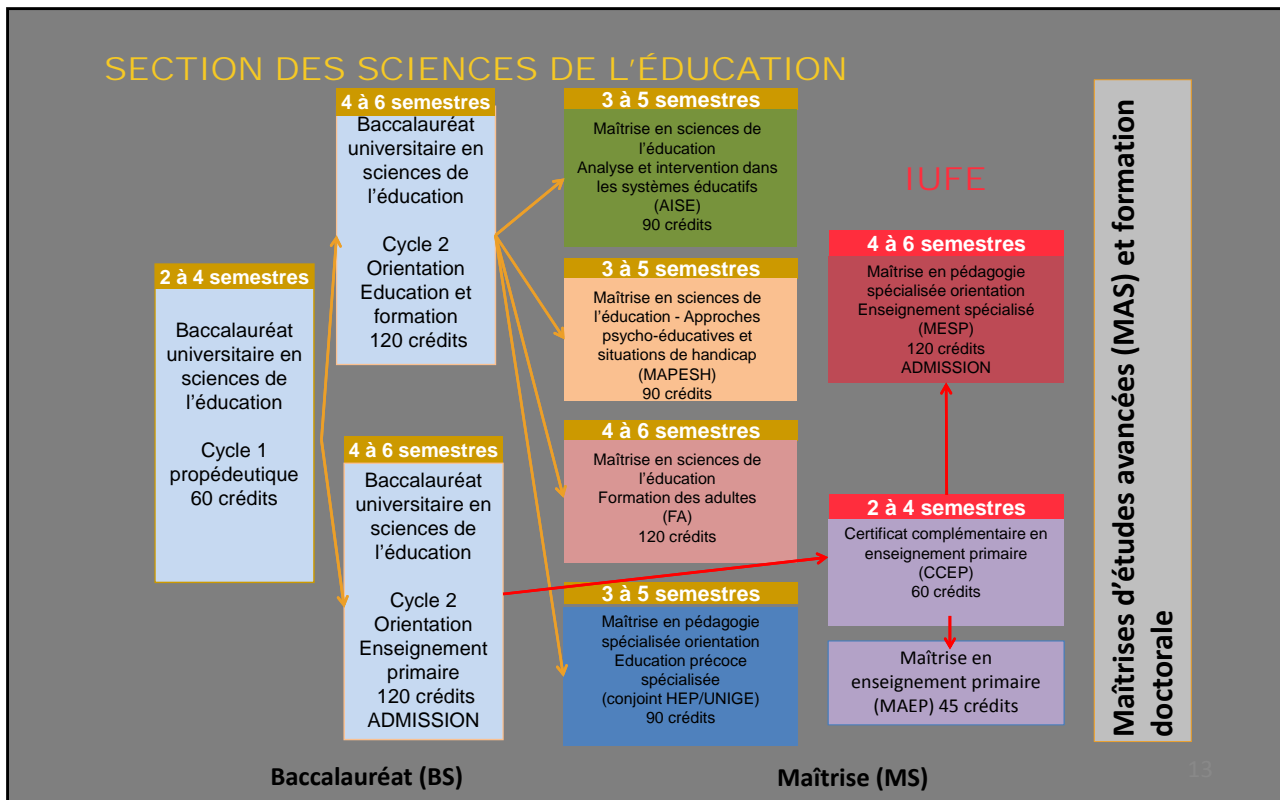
SECTION DES SCIENCES DE L'ÉDUCATION

2 à 4 semestres
Baccalauréat universitaire en sciences de l'éducation

Cycle 1 propédeutique 60 crédits

4 à 6 semestres
Baccalauréat universitaire en sciences de l'éducation

Cycle 2 Orientation Education et formation 120 crédits

4 à 6 semestres
Baccalauréat universitaire en sciences de l'éducation

Cycle 2 Orientation Enseignement primaire 120 crédits ADMISSION

3 à 5 semestres
Maîtrise en sciences de l'éducation Analyse et intervention dans les systèmes éducatifs (AISE) 90 crédits

3 à 5 semestres
Maîtrise en sciences de l'éducation - Approches psycho-éducatives et situations de handicap (MAPESH) 90 crédits

4 à 6 semestres
Maîtrise en sciences de l'éducation Formation des adultes (FA) 120 crédits

3 à 5 semestres
Maîtrise en pédagogie spécialisée orientation Education précoce spécialisée (conjoint HEP/UNIGE) 90 crédits

IUFE

4 à 6 semestres
Maîtrise en pédagogie spécialisée orientation Enseignement spécialisé (MESP) 120 crédits ADMISSION

2 à 4 semestres
Certificat complémentaire en enseignement primaire (CCEP) 60 crédits

Maîtrise en enseignement primaire (MAEP) 45 crédits

Maîtrises d'études avancées (MAS) et formation doctorale

Baccalauréat (BS)

Maîtrise (MS)

13